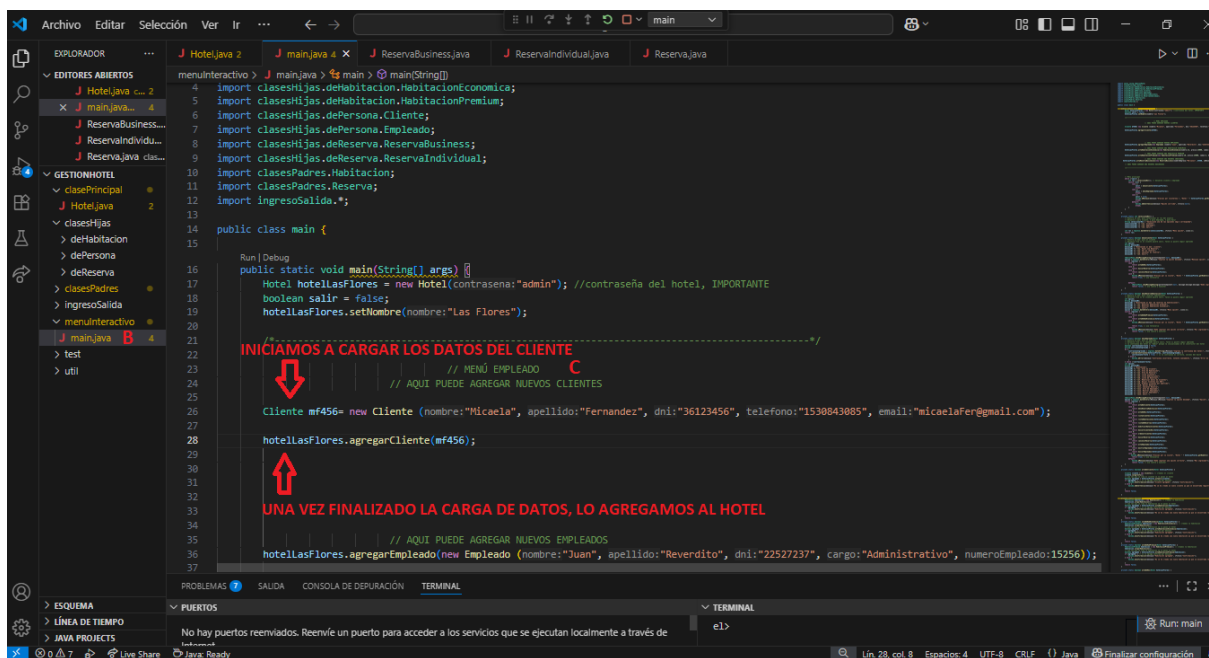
Archivo Editar Selección Ver Ir ···

main

EXPLORADOR ···
EDITORES ABIERTOS
J Hotel.java c... 2
× J main.java... 4
J ReservaBusiness...
J ReservaIndividu...
J Reserva.java clas...
GESTIONHOTEL
clasePrincipal
J Hotel.java 2
clasesHijas
> deHabitacion
> dePersona
> deReserva
> clasesPadres
> ingresoSalida
menuInteractivo
J main.java B 4
> test
> util

J Hotel.java 2 | J main.java 4 × | J ReservaBusiness.java | J ReservaIndividual.java | J Reserva.java

menuInteractivo > J main.java > main > main(String[])

4 import clasesHijas.deHabitacion.HabitacionEconomica;
5 import clasesHijas.deHabitacion.HabitacionPremium;
6 import clasesHijas.dePersona.Cliente;
7 import clasesHijas.dePersona.Empleado;
8 import clasesHijas.deReserva.ReservaBusiness;
9 import clasesHijas.deReserva.ReservaIndividual;
10 import clasesPadres.Habitacion;
11 import clasesPadres.Reserva;
12 import ingresoSalida.*;
13
14 public class main {
15
Run | Debug
16 public static void main(String[] args) {
17 Hotel hotelLasFlores = new Hotel(contrasena:"admin"); //contraseña del hotel, IMPORTANTE
18 boolean salir = false;
19 hotelLasFlores.setNombre(nombre:"Las Flores");
20
21 /*---------------------------------------------------------------*/
22 INICIAMOS A CARGAR LOS DATOS DEL CLIENTE
23 // MENÚ EMPLEADO C
24 // AQUI PUEDE AGREGAR NUEVOS CLIENTES
25
26 Cliente mf456= new Cliente (nombre:"Micaela", apellido:"Fernandez", dni:"36123456", telefono:"1530843085", email:"micaelaFer@gmail.com");
27
28 hotelLasFlores.agregarCliente(mf456);
29
30
31
32
33 UNA VEZ FINALIZADO LA CARGA DE DATOS, LO AGREGAMOS AL HOTEL
34
35 // AQUI PUEDE AGREGAR NUEVOS EMPLEADOS
36 hotelLasFlores.agregarEmpleado(new Empleado (nombre:"Juan", apellido:"Reverdito", dni:"22527237", cargo:"Administrativo", numeroEmpleado:15256));
37

PROBLEMAS 7 SALIDA CONSOLA DE DEPURACIÓN TERMINAL

> ESQUEMA
> LÍNEA DE TIEMPO
> JAVA PROJECTS
PUERTOS
No hay puertos reenviados. Reenvíe un puerto para acceder a los servicios que se ejecutan localmente a través de Internet.
TERMINAL
el>
Run: main

⊗0 ⚠7 Live Share Java: Ready Lín. 28, col. 8 Espacios: 4 UTF-8 CRLF {} Java Finalizar configuración